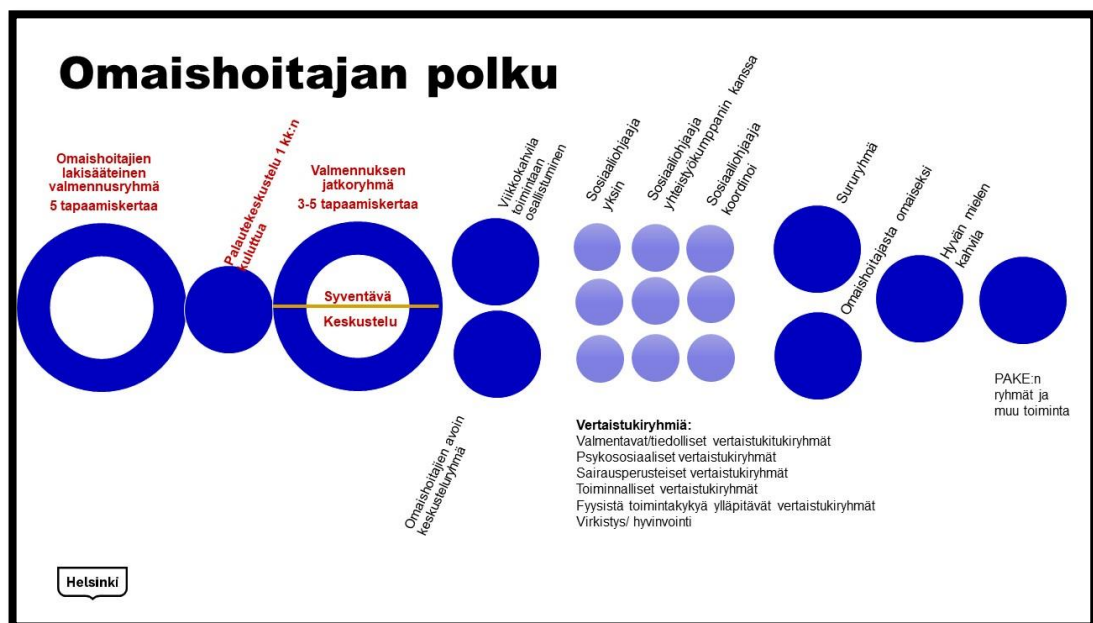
Omaishoitajan polku

Omaishoitajien lakisääteinen valmennusryhmä
5 tapaamiskertaa

Palautekeskustelu 1 kk:n kuluttua

Valmennuksen jatkoryhmä
3-5 tapaamiskertaa

Syventävä

Keskustelu

Viikkokahvila toimintaan osallistuminen

Omaishoitajien avoin keskusteluryhmä

Sosiaaliohjaaja yksin

Sosiaaliohjaaja yhteistyökumppanin kanssa

Sosiaaliohjaaja koordinoi

Vertaistukiryhmiä:
Valmentavat/tiedolliset vertaistukitukiryhmät
Psykososiaaliset vertaistukiryhmät
Sairausperusteiset vertaistukiryhmät
Toiminnalliset vertaistukiryhmät
Fyysistä toimintakykyä ylläpitävät vertaistukiryhmät
Virkistys/ hyvinvointi

Sururyhmä

Omaishoitajasta omaiseksi

Hyvän mielen kahvila

PAKE:n ryhmät ja muu toiminta

Helsinki